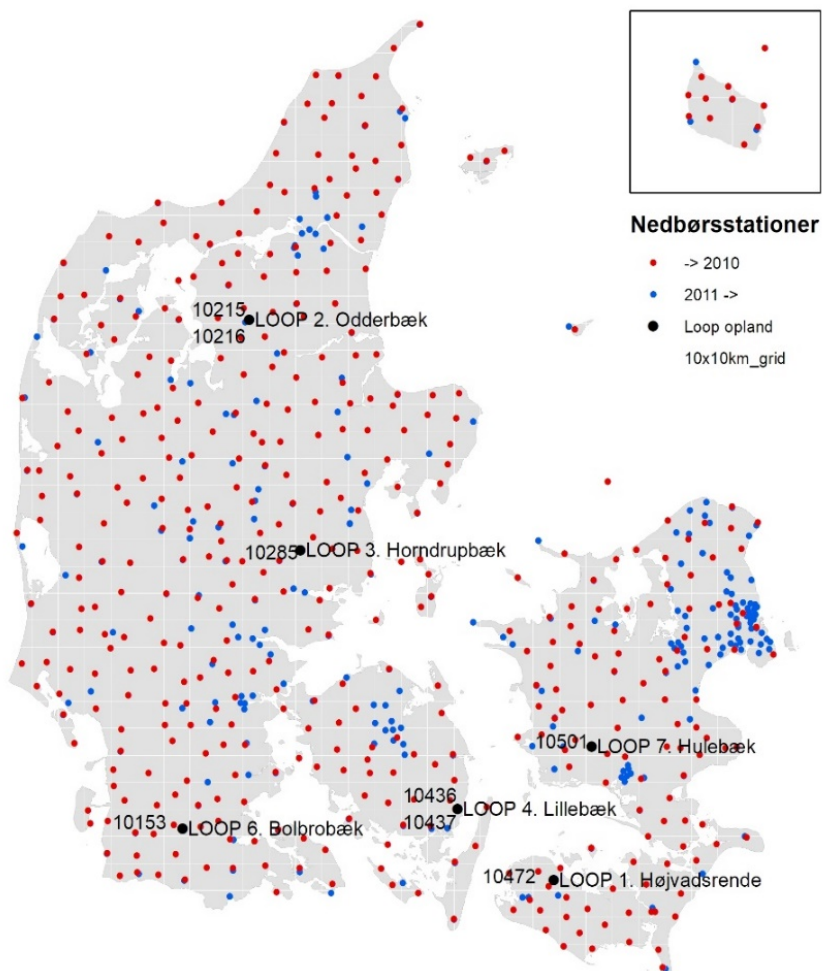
Nedbørsstationer
-> 2010
2011 ->
Loop opland
10x10km_grid

10215
LOOP 2. Odderbæk
10216

10285
LOOP 3. Horndrupbæk

10501
LOOP 7. Hulebæk

10436
LOOP 4. Lillebæk
10437

10153
LOOP 6. Bolbrobæk

10472
LOOP 1. Højvadsrende